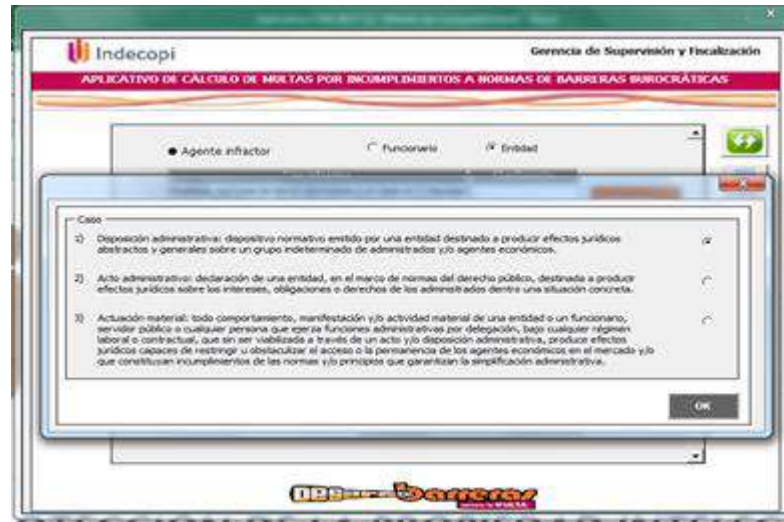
Indecopi

Gerencia de Supervisión y Fiscalización

APLICATIVO DE CÁLCULO DE MULTAS POR INCUMPLIMIENTOS A NORMAS DE BARRERAS BUROCRÁTICAS

Agente infractor

Funcionario

Entidad

Caso

1) Disposición administrativa: dispositivo normativo emitido por una entidad destinado a producir efectos jurídicos abstractos y generales sobre un grupo indeterminado de administrados y/o agentes económicos.

2) Acto administrativo: declaración de una entidad, en el marco de normas del derecho público, destinada a producir efectos jurídicos sobre los intereses, obligaciones o derechos de los administrados dentro una situación concreta.

3) Actuación material: todo comportamiento, manifestación y/o actividad material de una entidad o un funcionario, servidor público o cualquier persona que ejerza funciones administrativas por delegación, bajo cualquier régimen laboral o contractual, que sin ser viabilizada a través de un acto y/o disposición administrativa, produce efectos jurídicos capaces de restringir u obstaculizar el acceso o la permanencia de los agentes económicos en el mercado y/o que constituyan incumplimientos de las normas y/o principios que garantizan la simplificación administrativa.

OK

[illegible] Barreras